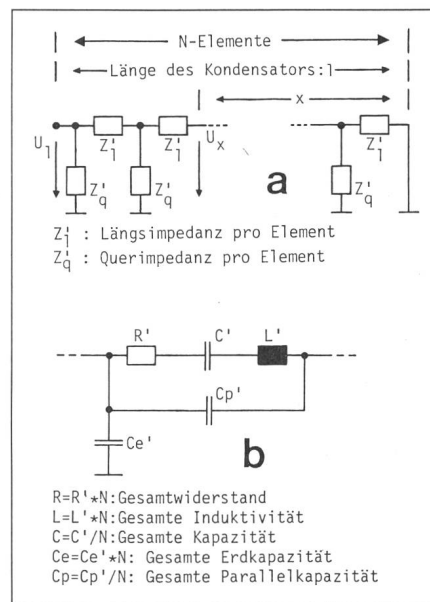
N-Elemente

Länge des Kondensators: l

x

$U_1$

$Z'_l$

$Z'_l$

$U_x$

$Z'_l$

$Z'_q$

$Z'_q$

a

$Z'_q$

$Z'_l$ : Längsimpedanz pro Element
$Z'_q$ : Querimpedanz pro Element

R'

C'

L'

Cp'

Ce'

b

R=R'*N:Gesamtwiderstand
L=L'*N:Gesamte Induktivität
C=C'/N:Gesamte Kapazität
Ce=Ce'*N: Gesamte Erdkapazität
Cp=Cp'/N: Gesamte Parallelkapazität